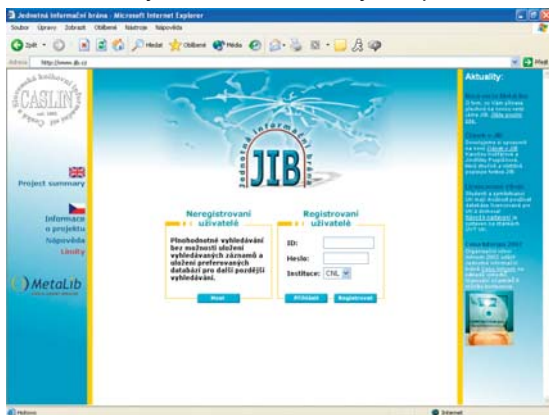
Jednotná informační brána - Microsoft Internet Explorer

Soubor Úpravy Zobrazit Oblíbené Nástroje Nápověda

Zpět Hledat Oblíbené Média

Adresa http://www.jib.cz

Přejít

CASLIN

Project summary

Informace o projektu

Nápověda

Limity

MetaLib

Jednotná informační brána

JIB

Neregistrovaní uživatelé

Plnohodnotné vyhledávání bez možnosti uložení vyhledávaných záznamů a uložení preferovaných databází pro další pozdější vyhledávání.

Vstup

Registrovaní uživatelé

ID:

Heslo:

Instituce: CNL

Přihlásit

Registrovat

Aktuality:

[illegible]

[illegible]

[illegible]

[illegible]

Hotovo

Internet